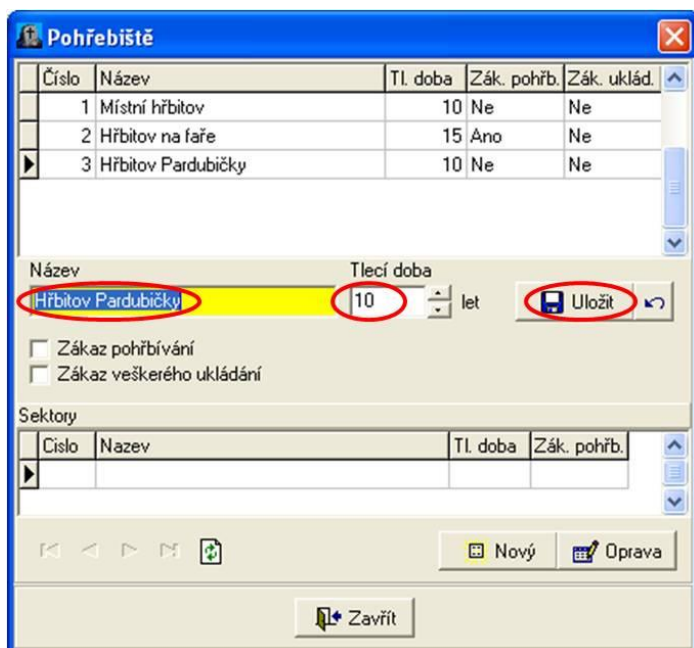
Pohřebiště

| Číslo | Název | Tl. doba | Zák. pohřb. | Zák. uklád. |
|---|---|---|---|---|
| 1 | Místní hřbitov | 10 | Ne | Ne |
| 2 | Hřbitov na faře | 15 | Ano | Ne |
| 3 | Hřbitov Pardubičky | 10 | Ne | Ne |

Název
Hřbitov Pardubičky
Tlecí doba
10
let
Uložit

Zákaz pohřbívání
Zákaz veškerého ukládání

Sektory

| Cislo | Nazev | Tl. doba | Zák. pohřb. |
|---|---|---|---|
| | | | |

Nový
Oprava

Zavřít